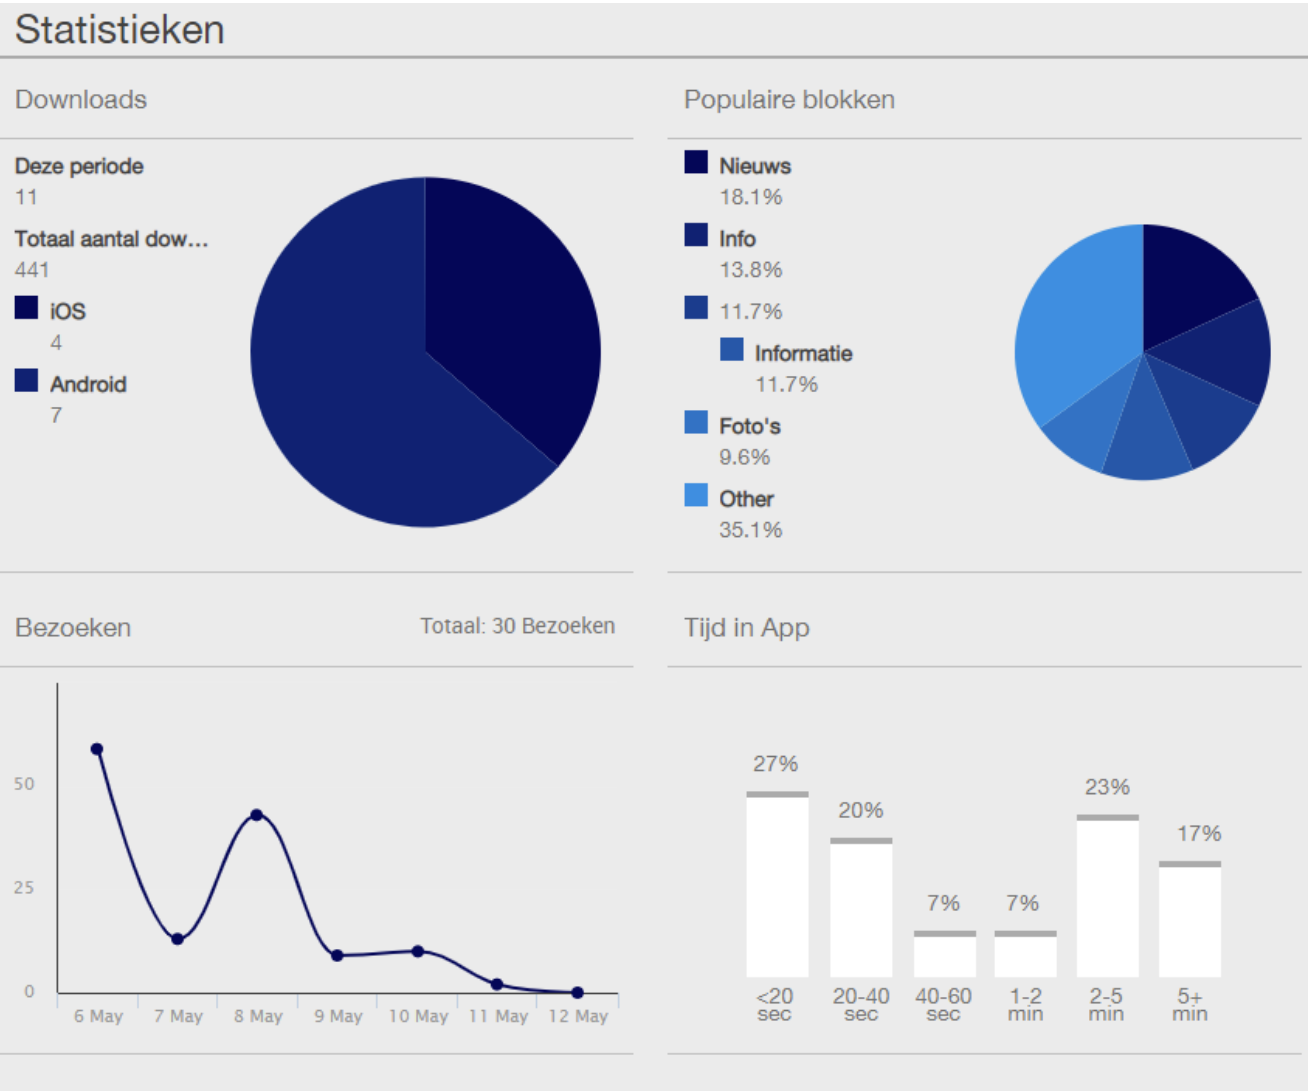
Statistieken

Downloads

Deze periode
11
Totaal aantal dow...
441
iOS
4
Android
7

Populaire blokken

Nieuws
18.1%
Info
13.8%
11.7%
Informatie
11.7%
Foto's
9.6%
Other
35.1%

Bezoeken

Totaal: 30 Bezoeken

50
25
0
6 May
7 May
8 May
9 May
10 May
11 May
12 May

Tijd in App

27%
20%
7%
7%
23%
17%
<20 sec
20-40 sec
40-60 sec
1-2 min
2-5 min
5+ min